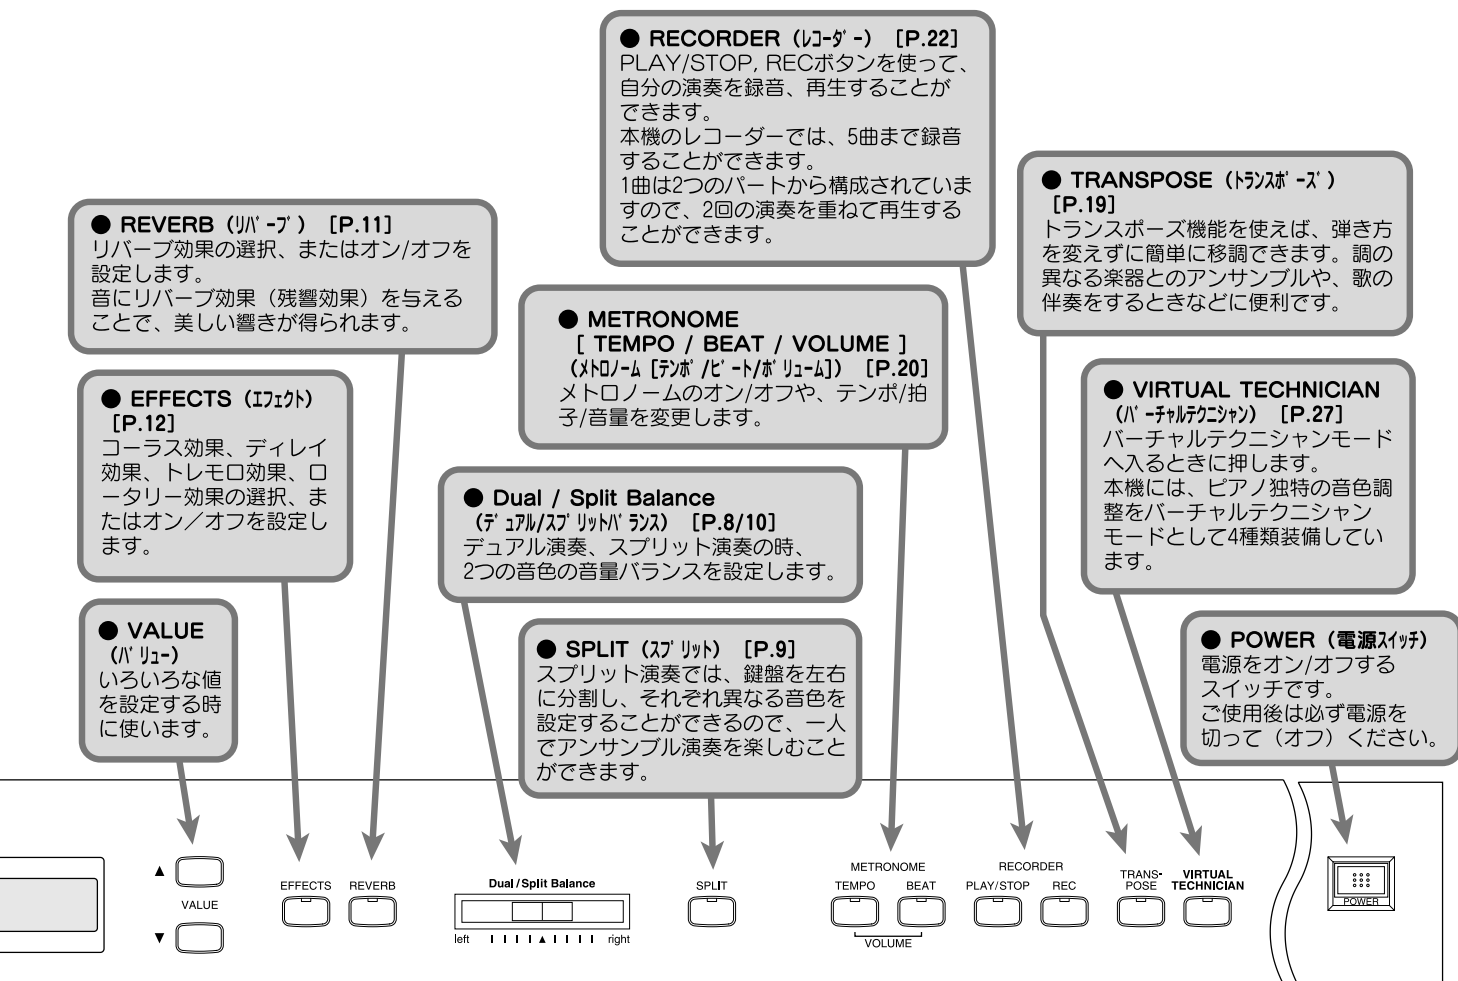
● RECORDER（ﾚｺｰﾀﾞｰ）［P.22］
PLAY/STOP, RECボタンを使って、自分の演奏を録音、再生することができます。
本機のレコーダーでは、5曲まで録音することができます。
1曲は2つのパートから構成されていますので、2回の演奏を重ねて再生することができます。

● TRANSPOSE（ﾄﾗﾝｽﾎﾟｰｽﾞ）［P.19］
トランスポーズ機能を使えば、弾き方を変えずに簡単に移調できます。調の異なる楽器とのアンサンブルや、歌の伴奏をするときなどに便利です。

● REVERB（ﾘﾊﾞｰﾌﾞ）［P.11］
リバーブ効果の選択、またはオン/オフを設定します。
音にリバーブ効果（残響効果）を与えることで、美しい響きが得られます。

● METRONOME
［ TEMPO / BEAT / VOLUME ］
（ﾒﾄﾛﾉｰﾑ［ﾃﾝﾎﾟ/ﾋﾞｰﾄ/ﾎﾞﾘｭｰﾑ］）［P.20］
メトロノームのオン/オフや、テンポ/拍子/音量を変更します。

● EFFECTS（ｴﾌｪｸﾄ）［P.12］
コーラス効果、ディレイ効果、トレモロ効果、ロータリー効果の選択、またはオン／オフを設定します。

● VIRTUAL TECHNICIAN
（ﾊﾞｰﾁｬﾙﾃｸﾆｼｬﾝ）［P.27］
バーチャルテクニシャンモードへ入るときに押します。
本機には、ピアノ独特の音色調整をバーチャルテクニシャンモードとして4種類装備しています。

● Dual / Split Balance
（ﾃﾞｭｱﾙ/ｽﾌﾟﾘｯﾄﾊﾞﾗﾝｽ）［P.8/10］
デュアル演奏、スプリット演奏の時、2つの音色の音量バランスを設定します。

● VALUE
（ﾊﾞﾘｭｰ）
いろいろな値を設定する時に使います。

● SPLIT（ｽﾌﾟﾘｯﾄ）［P.9］
スプリット演奏では、鍵盤を左右に分割し、それぞれ異なる音色を設定することができるので、一人でアンサンブル演奏を楽しむことができます。

● POWER（電源ｽｲｯﾁ）
電源をオン/オフするスイッチです。
ご使用後は必ず電源を切って（オフ）ください。

▲ VALUE ▼
EFFECTS REVERB
Dual / Split Balance
left right
SPLIT
METRONOME
TEMPO BEAT
VOLUME
RECORDER
PLAY/STOP REC
TRANS-POSE
VIRTUAL TECHNICIAN
POWER